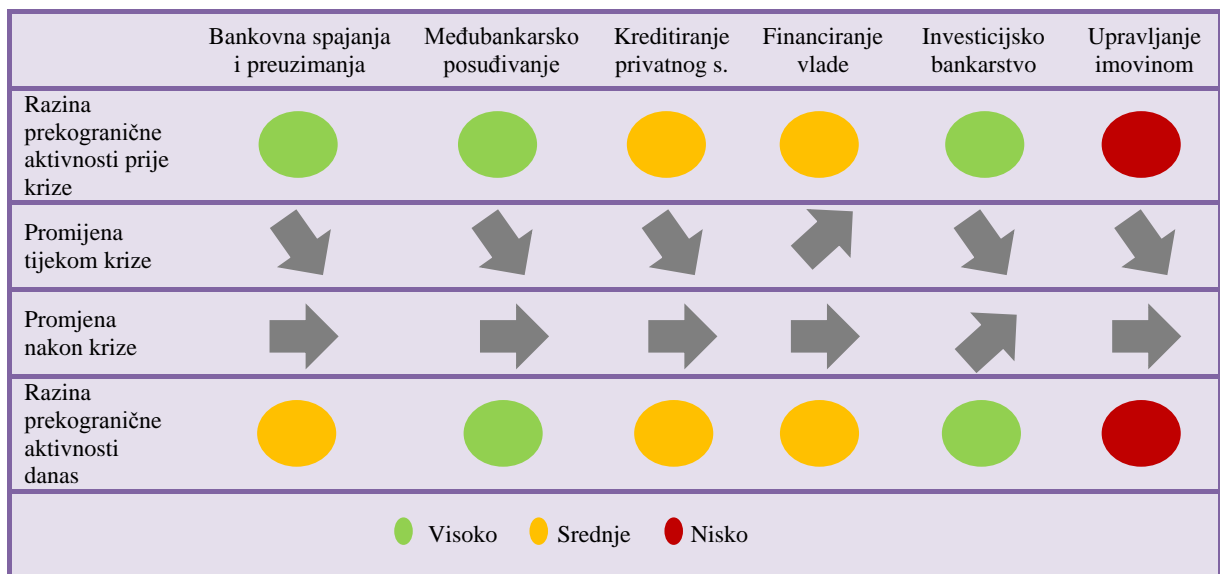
| | Bankovna spajanja i preuzimanja | Međubankarsko posuđivanje | Kreditiranje privatnog s. | Financiranje vlade | Investicijsko bankarstvo | Upravljanje imovinom |
|---|---|---|---|---|---|---|
| Razina prekogranične aktivnosti prije krize | | | | | | |
| Promijena tijekom krize | | | | | | |
| Promjena nakon krize | | | | | | |
| Razina prekogranične aktivnosti danas | | | | | | |

Visoko Srednje Nisko